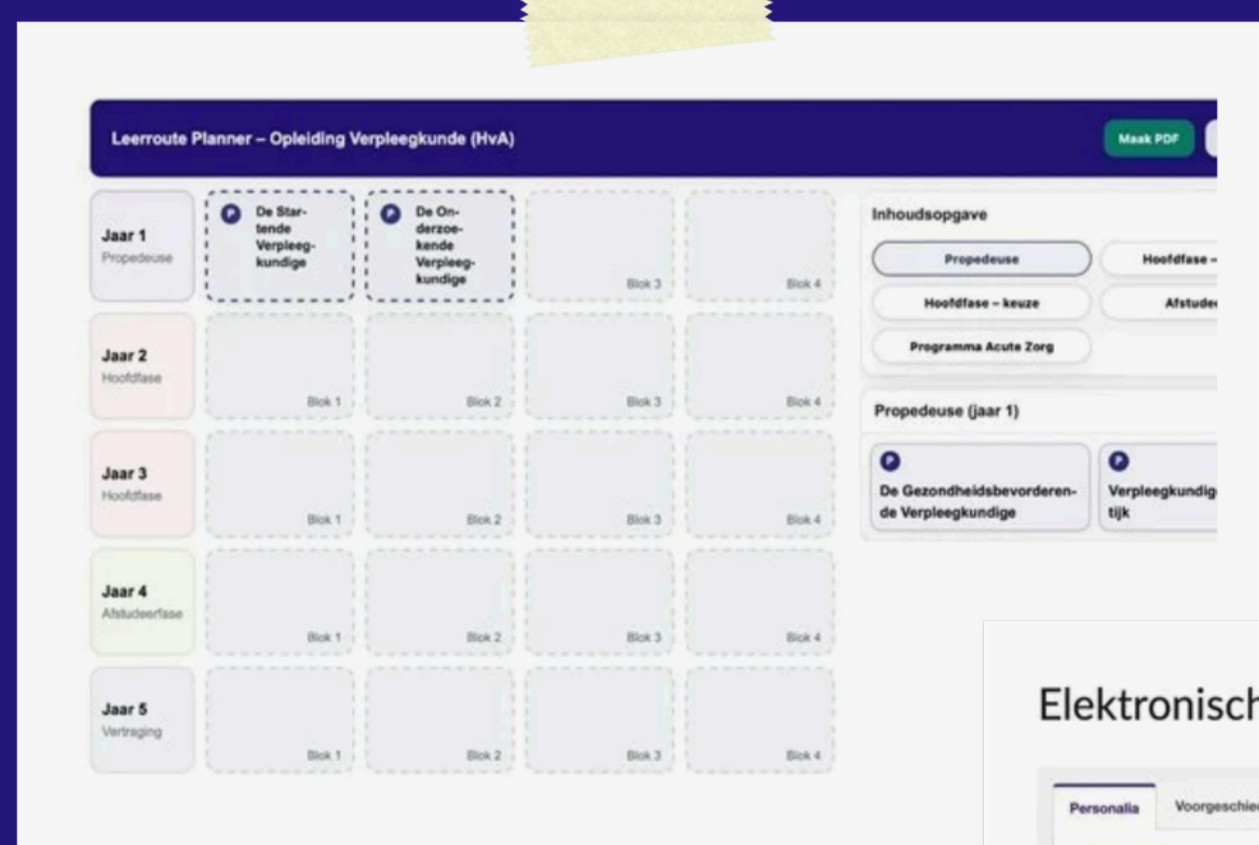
Leerroute Planner – Opleiding Verpleegkunde (HvA)

Maak PDF

Jaar 1
Propedeuse

P De Startende Verpleegkundige

P De Onderzoekende Verpleegkundige

Blok 3

Blok 4

Jaar 2
Hoofdfase

Blok 1 | Blok 2 | Blok 3 | Blok 4

Jaar 3
Hoofdfase

Blok 1 | Blok 2 | Blok 3 | Blok 4

Jaar 4
Afstudeerfase

Blok 1 | Blok 2 | Blok 3 | Blok 4

Jaar 5
Vertraging

Blok 1 | Blok 2 | Blok 3 | Blok 4

Inhoudsopgave

Propedeuse

Hoofdfase –

Hoofdfase – keuze

Afstude

Programma Acute Zorg

Propedeuse (jaar 1)

P De Gezondheidsbevorderende Verpleegkundige

P Verpleegkundig tijk

Elektronisch

Personalia

Voorgeschie